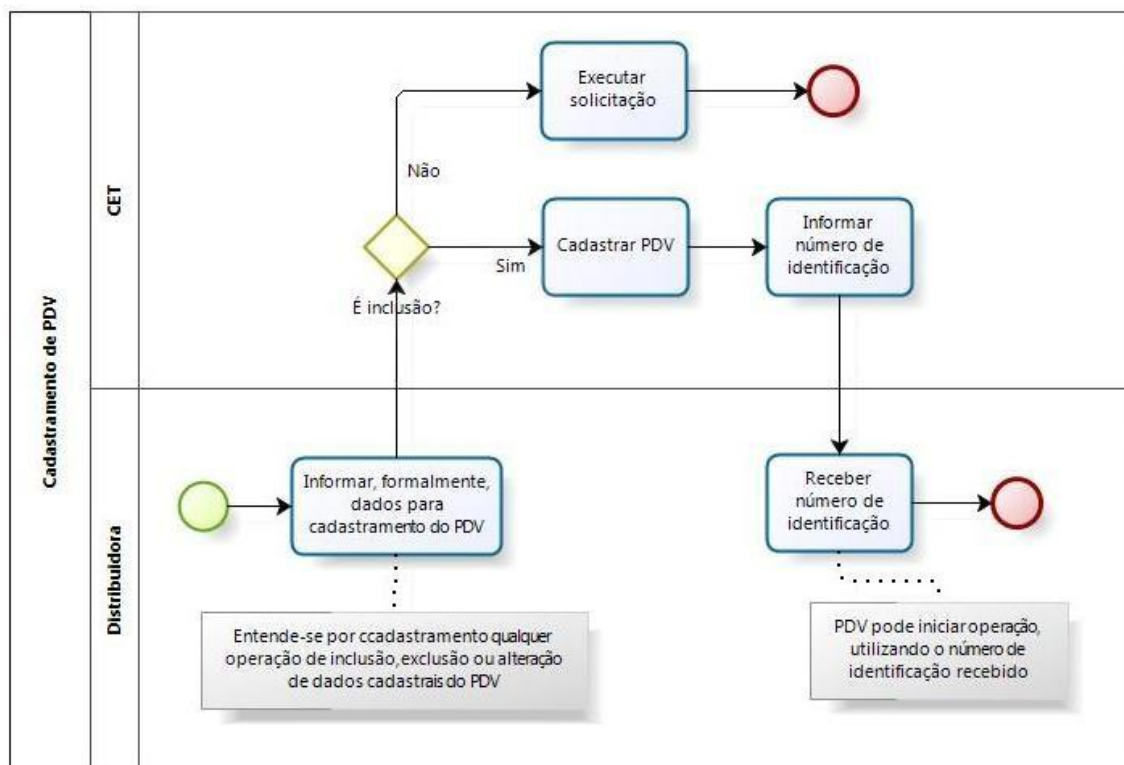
Cadastramento de PDV

CET

Distribuidora

Executar solicitação

Não

Cadastrar PDV

Sim

Informar número de identificação

É inclusão?

Informar, formalmente, dados para cadastramento do PDV

Receber número de identificação

Entende-se por ccadastramento qualquer operação de inclusão, exclusão ou alteração de dados cadastrais do PDV

PDV pode iniciar operação, utilizando o número de identificação recebido